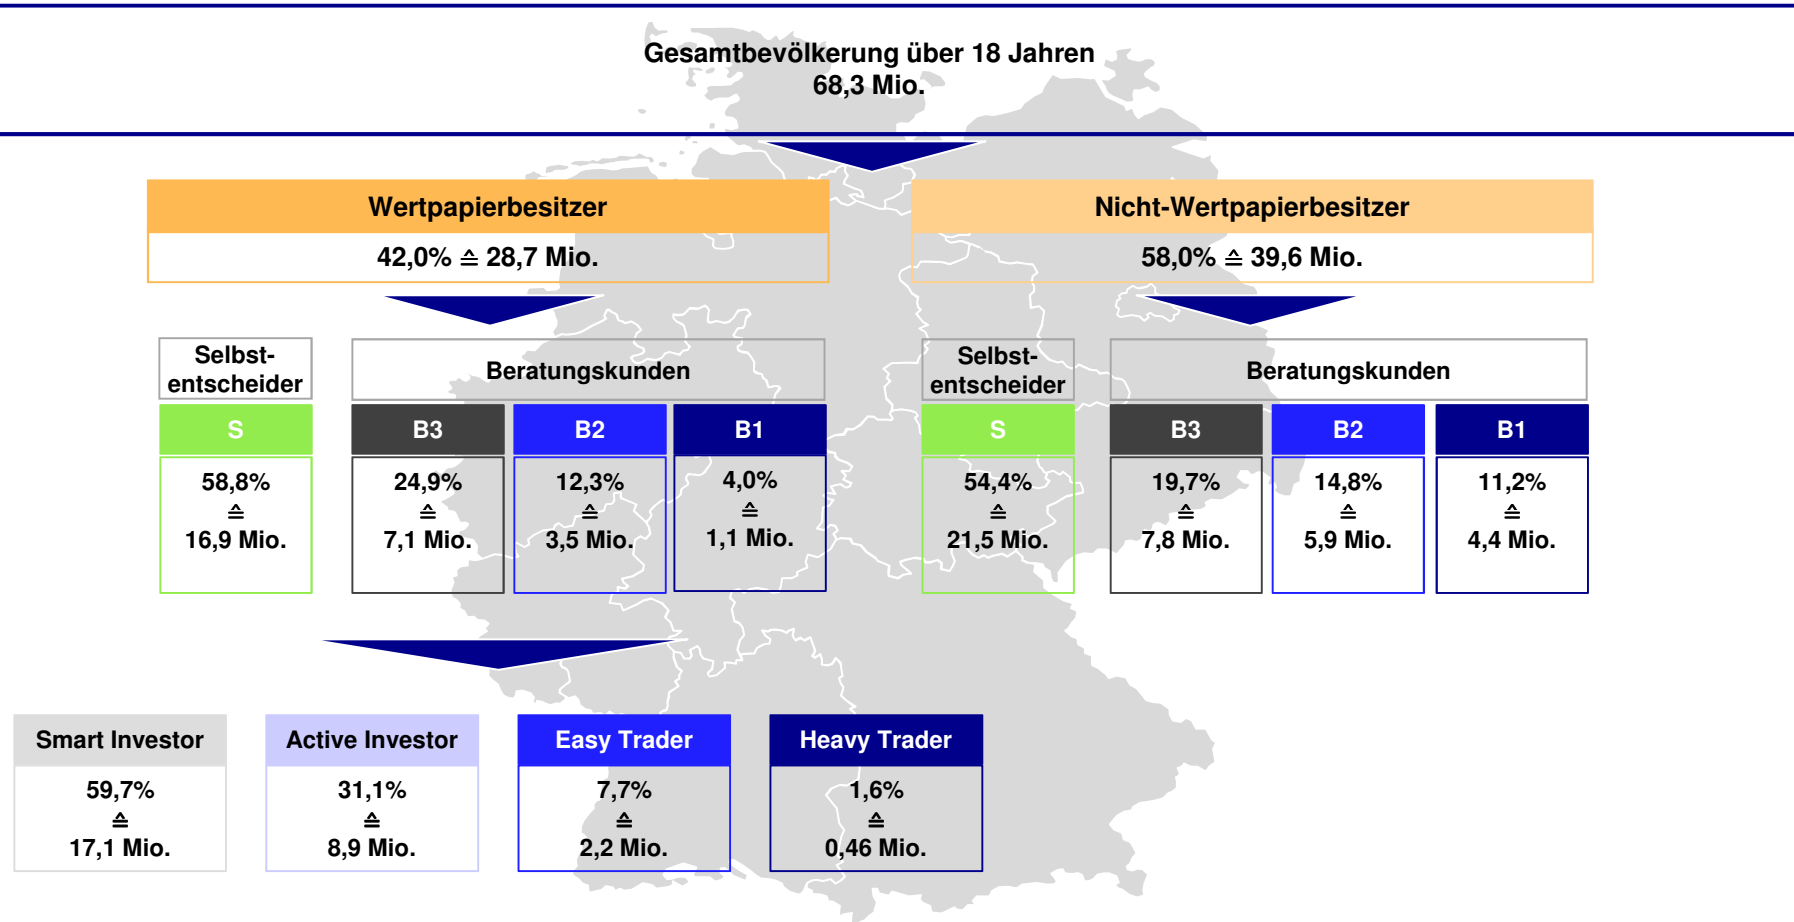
Gesamtbevölkerung über 18 Jahren
68,3 Mio.

Wertpapierbesitzer
42,0% ≙ 28,7 Mio.

Nicht-Wertpapierbesitzer
58,0% ≙ 39,6 Mio.

Selbstentscheider

Beratungskunden

| S | B3 | B2 | B1 |
|---|---|---|---|
| 58,8% ≙ 16,9 Mio. | 24,9% ≙ 7,1 Mio. | 12,3% ≙ 3,5 Mio. | 4,0% ≙ 1,1 Mio. |

Selbstentscheider

Beratungskunden

| S | B3 | B2 | B1 |
|---|---|---|---|
| 54,4% ≙ 21,5 Mio. | 19,7% ≙ 7,8 Mio. | 14,8% ≙ 5,9 Mio. | 11,2% ≙ 4,4 Mio. |

| Smart Investor | Active Investor | Easy Trader | Heavy Trader |
|---|---|---|---|
| 59,7% ≙ 17,1 Mio. | 31,1% ≙ 8,9 Mio. | 7,7% ≙ 2,2 Mio. | 1,6% ≙ 0,46 Mio. |